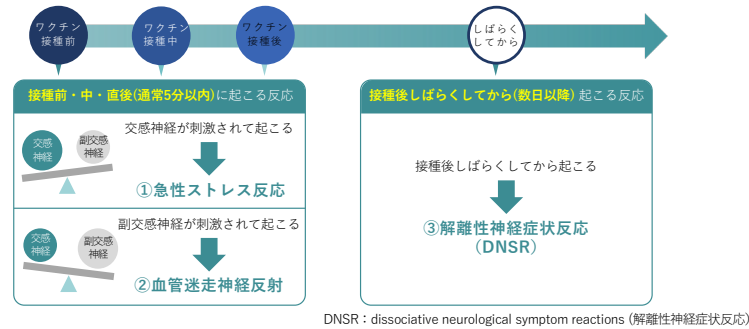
ワクチン接種前

ワクチン接種中

ワクチン接種後

しばらくしてから

接種前・中・直後(通常5分以内)に起こる反応

交感神経

副交感神経

交感神経が刺激されて起こる

①急性ストレス反応

交感神経

副交感神経

副交感神経が刺激されて起こる

②血管迷走神経反射

接種後しばらくしてから(数日以降)起こる反応

接種後しばらくしてから起こる

③解離性神経症状反応 (DNSR)

DNSR：dissociative neurological symptom reactions (解離性神経症状反応)